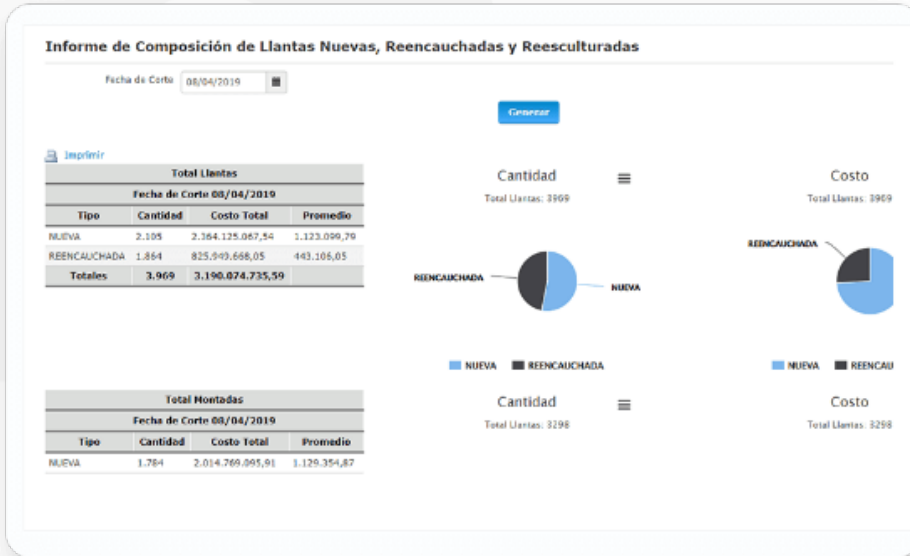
Informe de Composición de Llantas Nuevas, Reencauchadas y Reesculturadas

Fecha de Corte 08/04/2019

Generar

Imprimir

| Total Llantas | | | |
|---|---|---|---|
| Fecha de Corte 08/04/2019 | | | |
| Tipo | Cantidad | Costo Total | Promedio |
| NUEVA | 2.105 | 2.364.125.067,54 | 1.123.099,79 |
| REENCAUCHADA | 1.864 | 825.949.668,05 | 443.106,05 |
| Totales | 3.969 | 3.190.074.735,59 | |

Cantidad

Total Llantas: 3969

REENCAUCHADA

NUEVA

NUEVA REENCAUCHADA

Costo

Total Llantas: 3969

REENCAUCHADA

NUEVA REENCAU

| Total Montadas | | | |
|---|---|---|---|
| Fecha de Corte 08/04/2019 | | | |
| Tipo | Cantidad | Costo Total | Promedio |
| NUEVA | 1.784 | 2.014.769.095,91 | 1.129.354,87 |

Cantidad

Total Llantas: 3298

Costo

Total Llantas: 3298